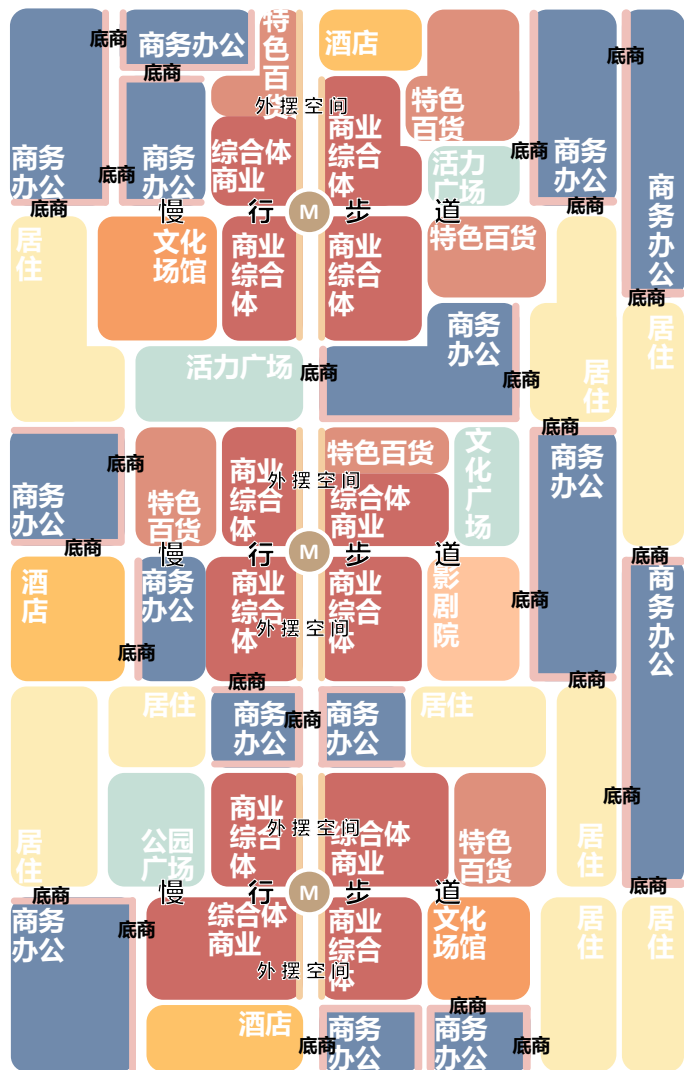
底商
商务办公
特色百货
酒店
底商
底商
外摆空间
特色百货
商务办公
商务办公
综合体商业
商业综合体
活力广场
底商
商务办公
底商
底商
底商
商务办公
慢
M
行
步
道
居住
文化场馆
商业综合体
商业综合体
特色百货
底商
活力广场
底商
商务办公
底商
居住
居住
底商
底商
特色百货
商业综合体
外摆空间
特色百货
文化广场
商务办公
商务办公
综合体商业
底商
慢
M
行
步
道
底商
酒店
商务办公
商业综合体
商业综合体
影剧院
底商
商务办公
外摆空间
底商
底商
底商
居住
商务办公
底商
商务办公
居住
公园广场
商业综合体
外摆空间
综合体商业
特色百货
底商
居住
居住
底商
慢
M
行
步
道
底商
商务办公
底商
综合体商业
商业综合体
文化场馆
居住
居住
外摆空间
底商
酒店
商务办公
商务办公
底商
底商